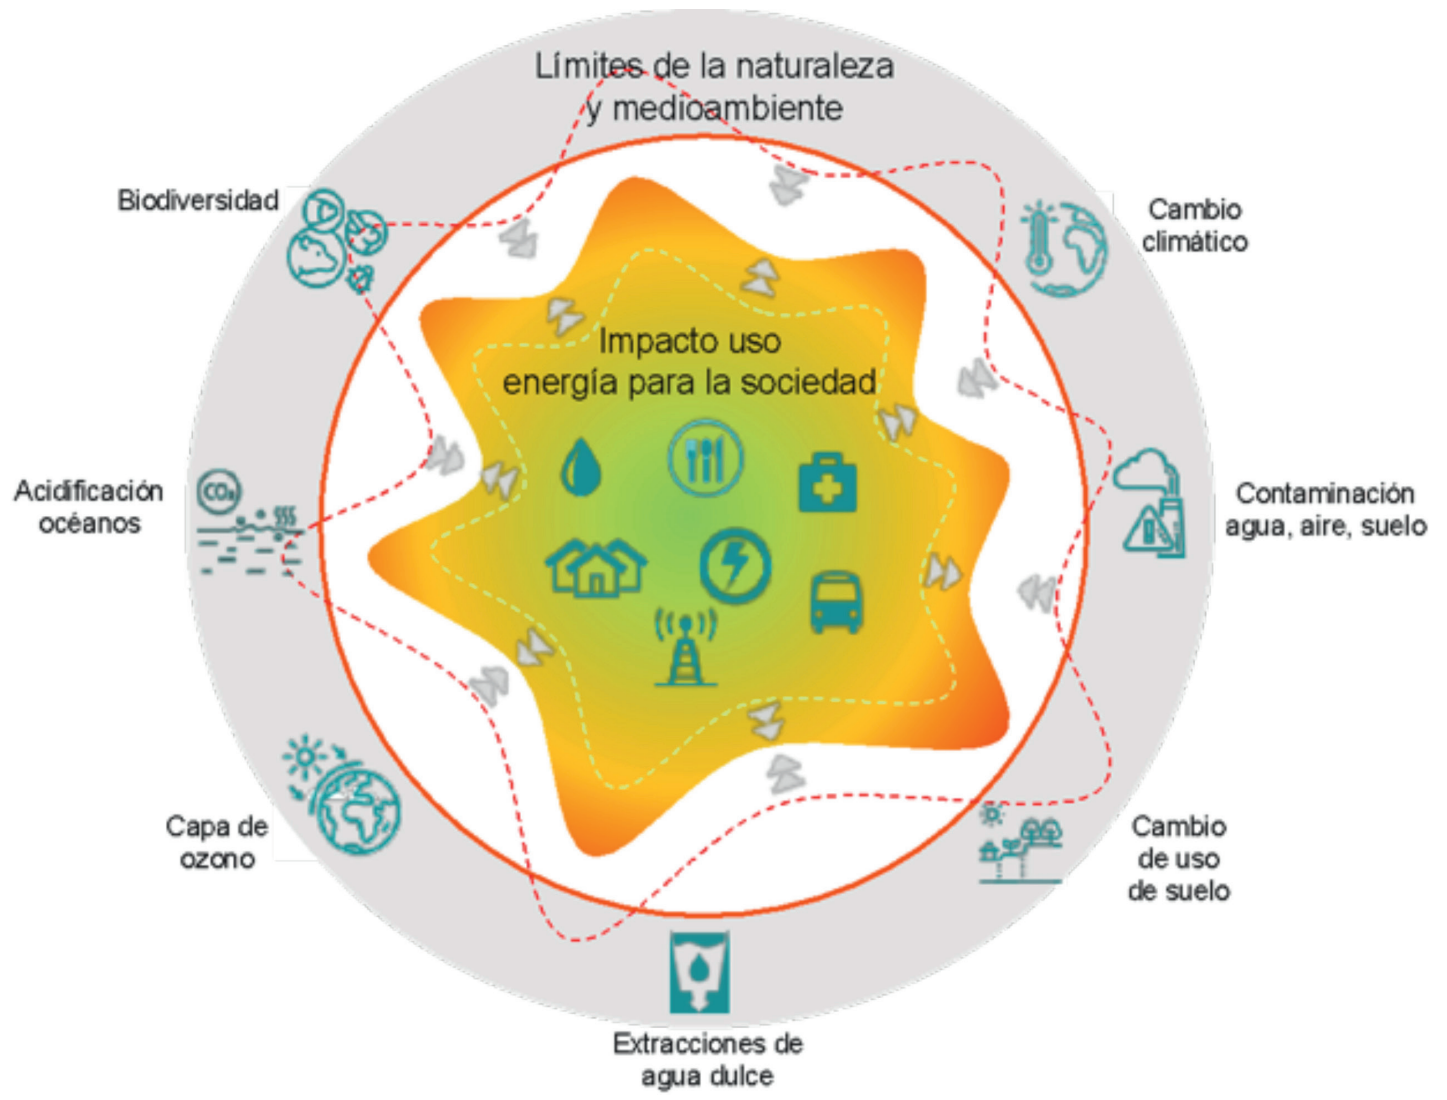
Límites de la naturaleza y medioambiente

Biodiversidad

Cambio climático

Impacto uso energía para la sociedad

Acidificación océanos

$CO_2$

Contaminación agua, aire, suelo

Capa de ozono

Cambio de uso de suelo

Extracciones de agua dulce